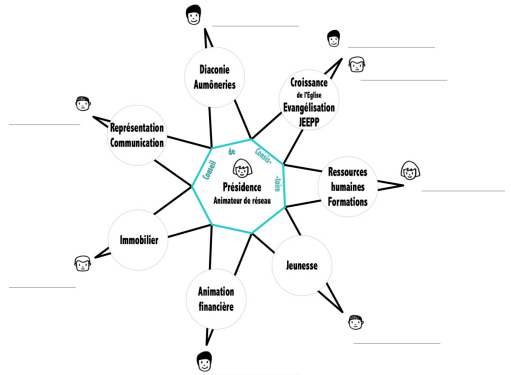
Diaconie
Aumôneries

Croissance
de l'Eglise
Evangélisation
JEEPP

Représentation
Communication

Conseil de Consis-toire

Présidence
Animateur de réseau

Ressources
humaines
Formations

Immobilier

Jeunesse

Animation
financière